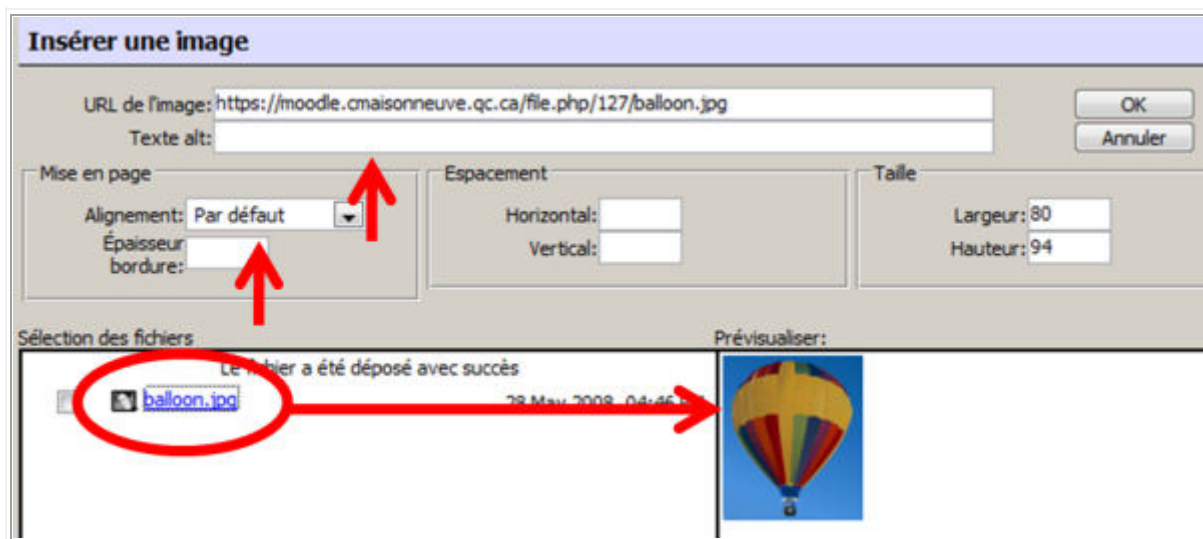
Insérer une image

URL de l'image: https://moodle.cmaisonneuve.qc.ca/file.php/127/balloon.jpg

Texte alt:

OK

Annuler

Mise en page

Alignement: Par défaut

Épaisseur bordure:

Espacement

Horizontal:

Vertical:

Taille

Largeur: 80

Hauteur: 94

Sélection des fichiers

Le fichier a été déposé avec succès

balloon.jpg

28 May 2008, 04:46 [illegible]

Prévisualiser: